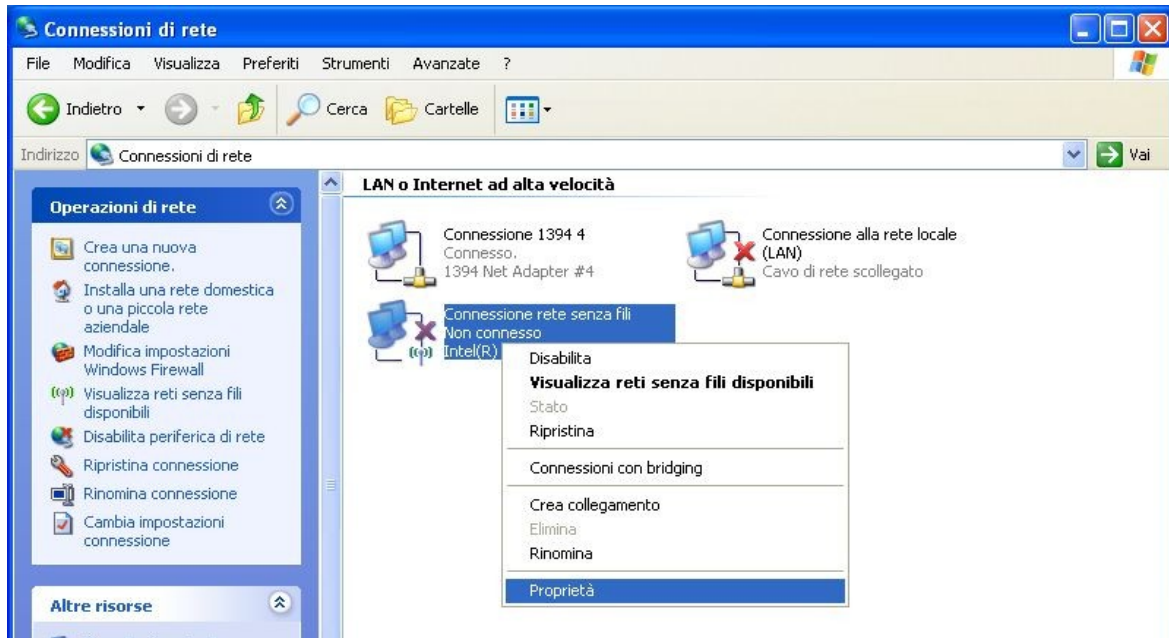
Connessioni di rete

File Modifica Visualizza Preferiti Strumenti Avanzate ?

Indietro Cerca Cartelle

Indirizzo Connessioni di rete

Vai

Operazioni di rete

Crea una nuova connessione.

Installa una rete domestica o una piccola rete aziendale

Modifica impostazioni Windows Firewall

Visualizza reti senza fili disponibili

Disabilita periferica di rete

Ripristina connessione

Rinomina connessione

Cambia impostazioni connessione

Altre risorse

LAN o Internet ad alta velocità

Connessione 1394 4
Connesso.
1394 Net Adapter #4

Connessione alla rete locale (LAN)
Cavo di rete scollegato

Connessione rete senza fili
Non connesso
Intel(R)

Disabilita
Visualizza reti senza fili disponibili
Stato
Ripristina

Connessioni con bridging

Crea collegamento
Elimina
Rinomina

Proprietà